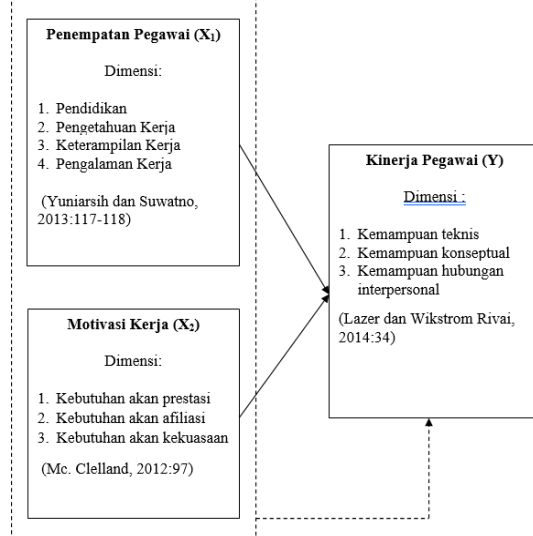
Penempatan Pegawai ($X_1$)

Dimensi:

1. Pendidikan
2. Pengetahuan Kerja
3. Keterampilan Kerja
4. Pengalaman Kerja

(Yuniarsih dan Suwatno, 2013:117-118)

Motivasi Kerja ($X_2$)

Dimensi:

1. Kebutuhan akan prestasi
2. Kebutuhan akan afiliasi
3. Kebutuhan akan kekuasaan

(Mc. Clelland, 2012:97)

Kinerja Pegawai (Y)

Dimensi :

1. Kemampuan teknis
2. Kemampuan konseptual
3. Kemampuan hubungan interpersonal

(Lazer dan Wikstrom Rivai, 2014:34)